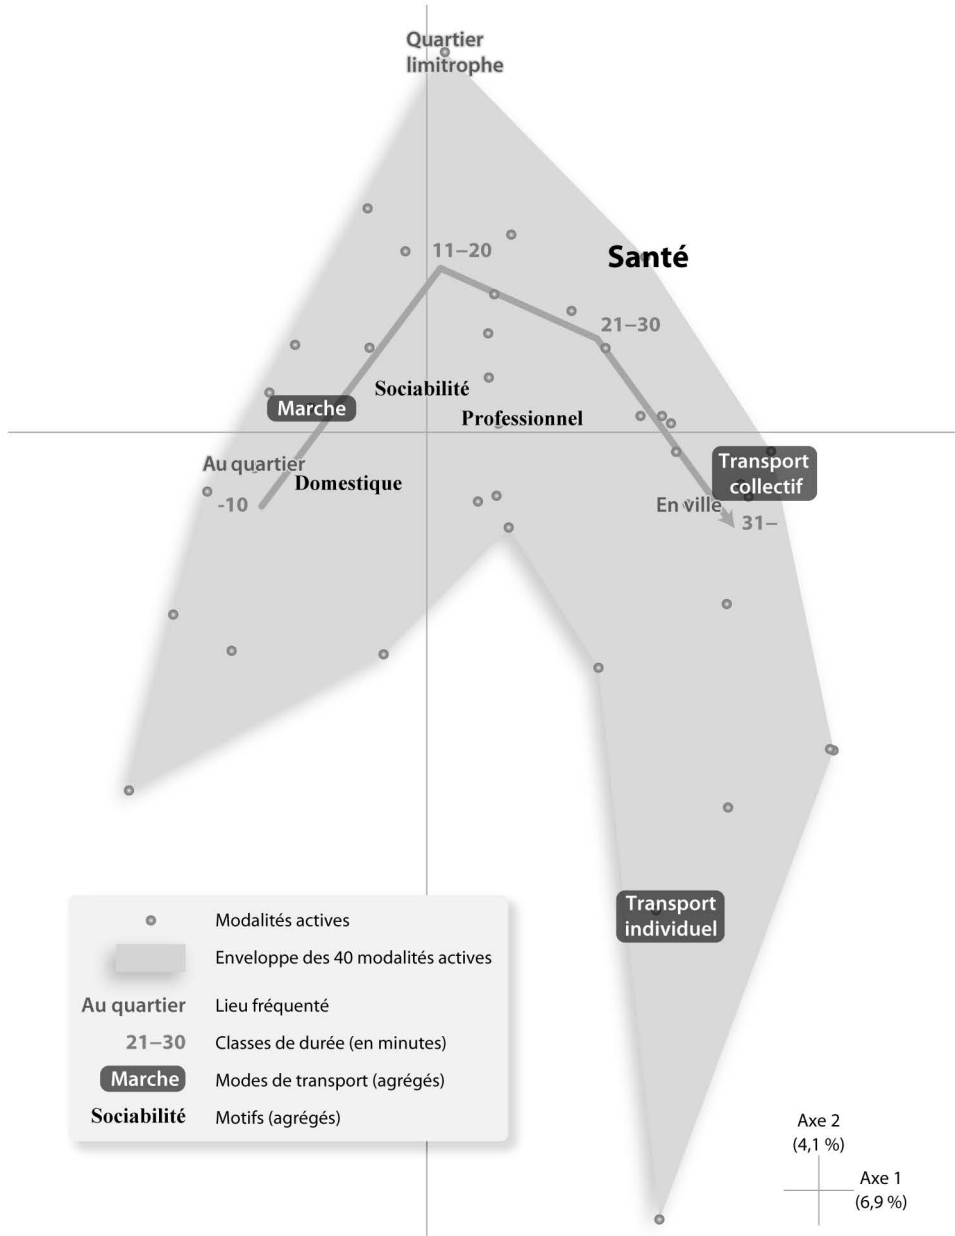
Quartier limitrophe

Santé

11–20

21–30

Sociabilité

Marche

Professionnel

Au quartier

Domestique

-10

Transport collectif

En ville

31–

Transport individuel

| | |
|---|---|
| | Modalités actives |
| | Enveloppe des 40 modalités actives |
| Au quartier | Lieu fréquenté |
| 21–30 | Classes de durée (en minutes) |
| Marche | Modes de transport (agrégés) |
| Sociabilité | Motifs (agrégés) |

Axe 2 (4,1 %)

Axe 1 (6,9 %)